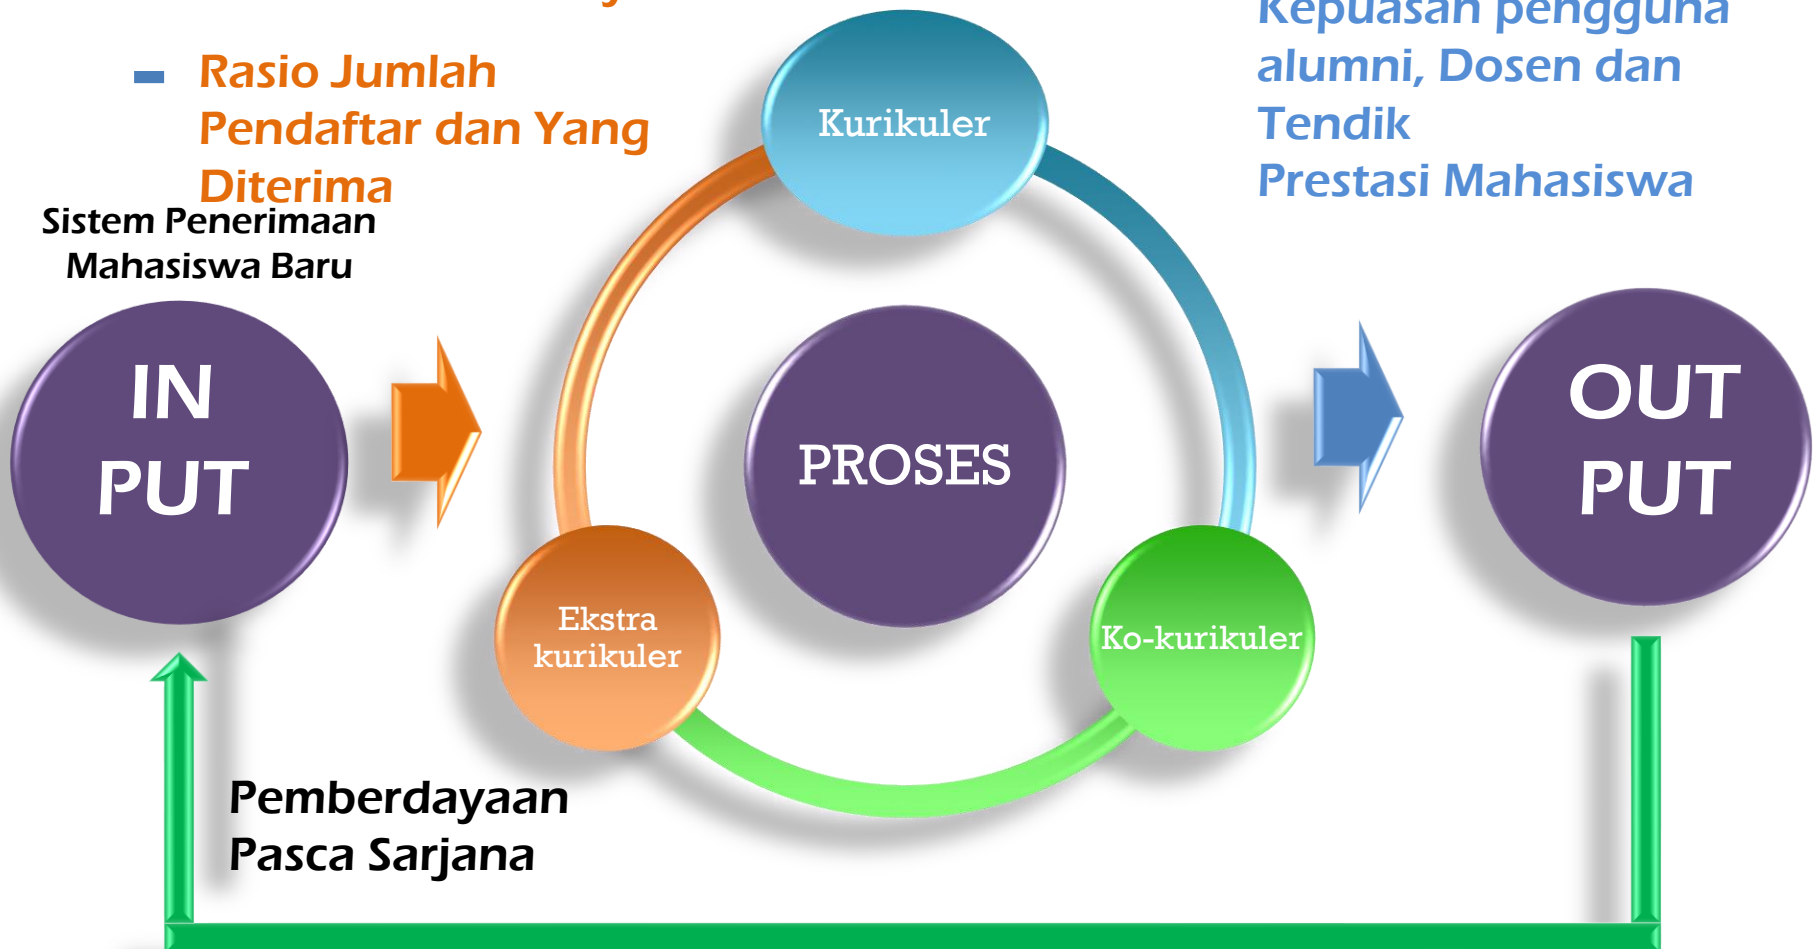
Rasio Jumlah Pendaftar dan Yang Diterima

Sistem Penerimaan Mahasiswa Baru

IN PUT

Kurikuler

PROSES

Ekstra kurikuler

Ko-kurikuler

Kepuasan pengguna alumni, Dosen dan Tendik
Prestasi Mahasiswa

OUT PUT

Pemberdayaan Pasca Sarjana